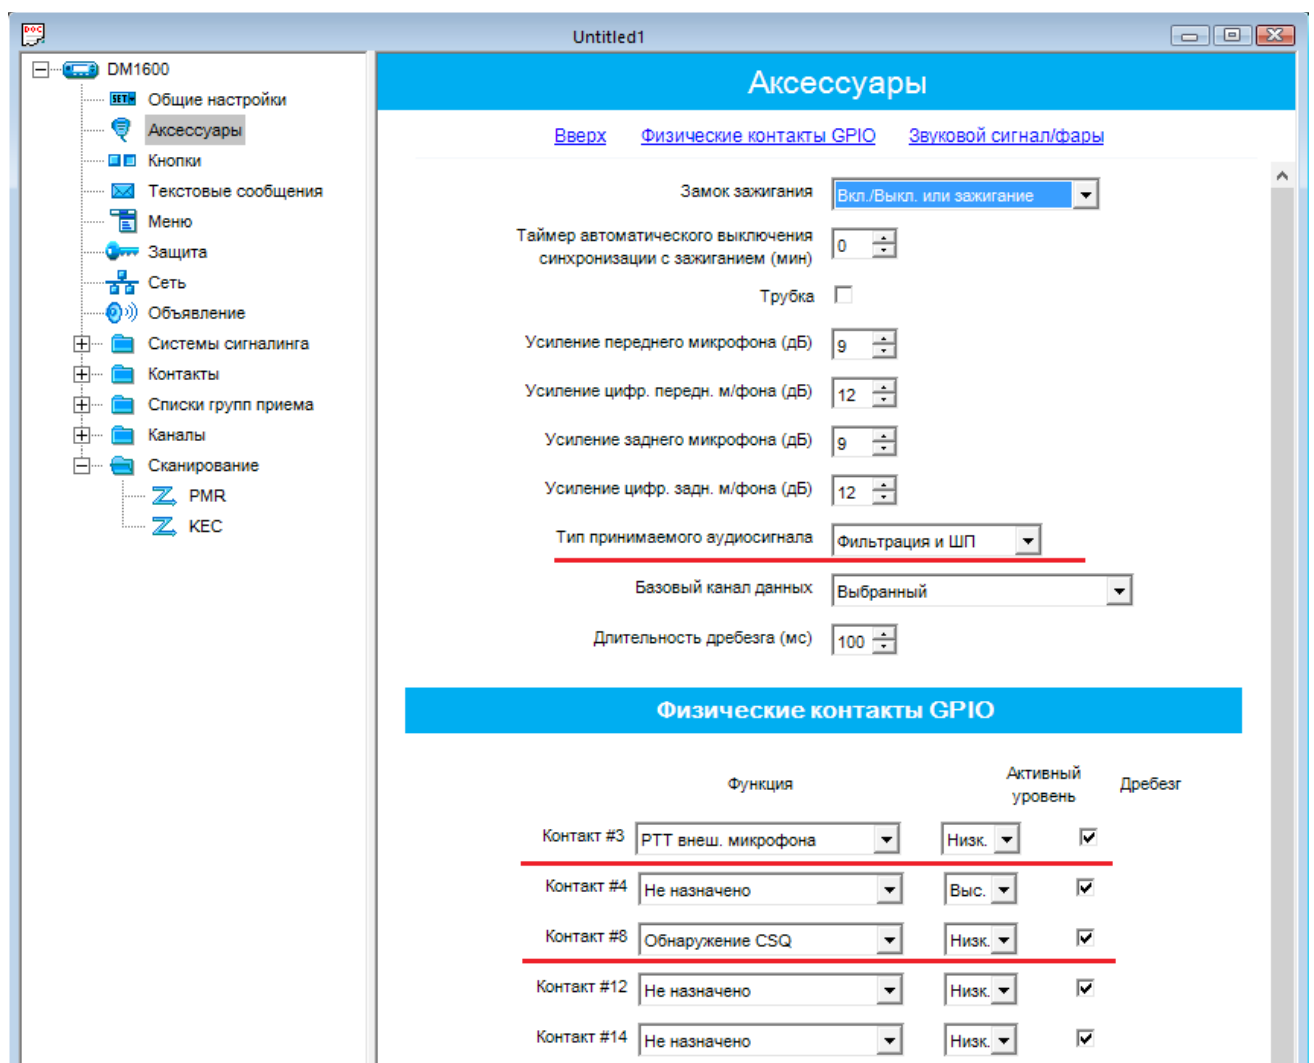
Untitled1

DM1600
SET Общие настройки
Аксессуары
Кнопки
Текстовые сообщения
Меню
Защита
Сеть
Объявление
Системы сигналинга
Контакты
Списки групп приема
Каналы
Сканирование
PMR
KEC

Аксессуары

Вверх Физические контакты GPIO Звуковой сигнал/фары

Замок зажигания Вкл./Выкл. или зажигание

Таймер автоматического выключения синхронизации с зажиганием (мин) 0

Трубка

Усиление переднего микрофона (дБ) 9

Усиление цифр. передн. м/фона (дБ) 12

Усиление заднего микрофона (дБ) 9

Усиление цифр. задн. м/фона (дБ) 12

Тип принимаемого аудиосигнала Фильтрация и ШП

Базовый канал данных Выбранный

Длительность дребезга (мс) 100

Физические контакты GPIO

| | Функция | Активный уровень | Дребезг |
|---|---|---|---|
| Контакт #3 | PTT внеш. микрофона | Низк. | ☑ |
| Контакт #4 | Не назначено | Выс. | ☑ |
| Контакт #8 | Обнаружение CSQ | Низк. | ☑ |
| Контакт #12 | Не назначено | Низк. | ☑ |
| Контакт #14 | Не назначено | Низк. | ☑ |